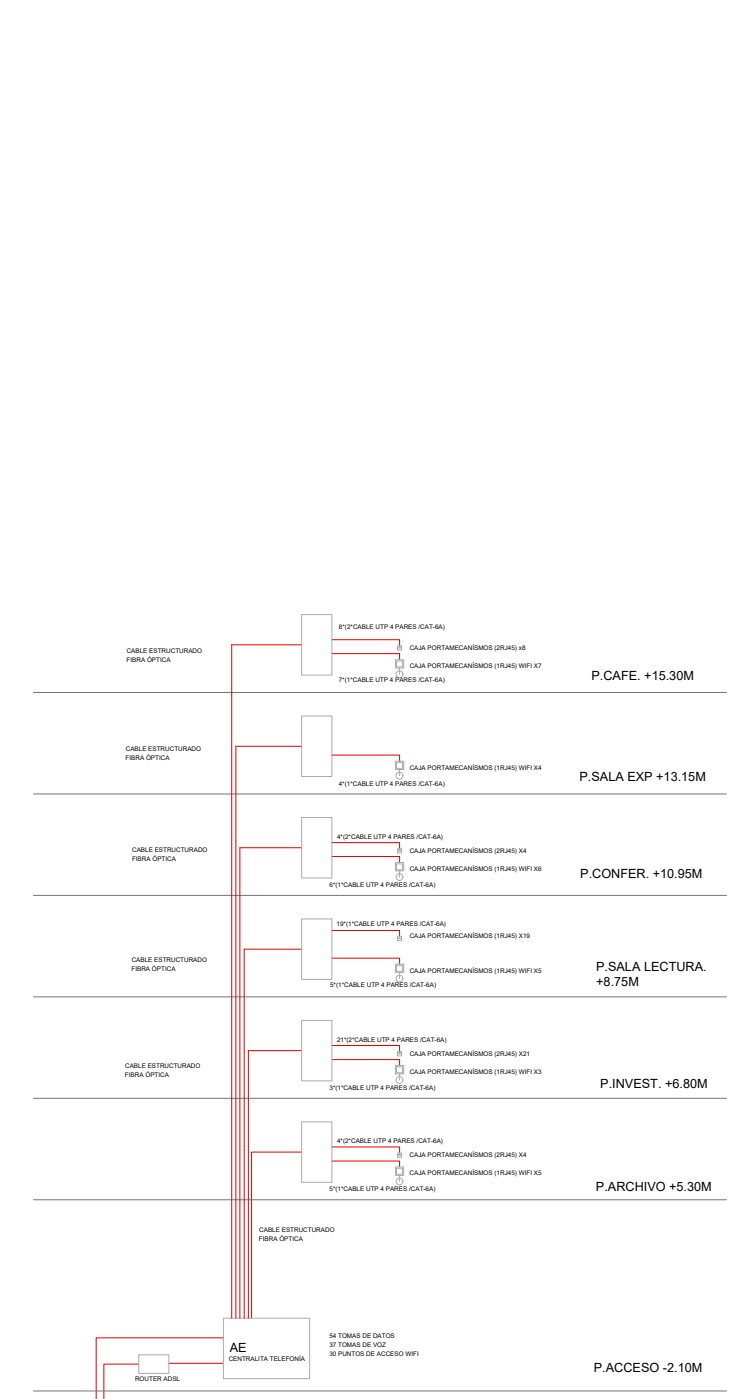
CABLE ESTRUCTURADO
FIBRA ÓPTICA

8*(2*CABLE UTP 4 PARES /CAT-6A)
CAJA PORTAMECANÍSMOS (2RJ45) x8
CAJA PORTAMECANÍSMOS (1RJ45) WIFI X7
7*(1*CABLE UTP 4 PARES /CAT-6A)

P.CAFE. +15.30M

CABLE ESTRUCTURADO
FIBRA ÓPTICA

CAJA PORTAMECANÍSMOS (1RJ45) WIFI X4
4*(1*CABLE UTP 4 PARES /CAT-6A)

P.SALA EXP +13.15M

CABLE ESTRUCTURADO
FIBRA ÓPTICA

4*(2*CABLE UTP 4 PARES /CAT-6A)
CAJA PORTAMECANÍSMOS (2RJ45) X4
CAJA PORTAMECANÍSMOS (1RJ45) WIFI X6
6*(1*CABLE UTP 4 PARES /CAT-6A)

P.CONFER. +10.95M

CABLE ESTRUCTURADO
FIBRA ÓPTICA

19*(1*CABLE UTP 4 PARES /CAT-6A)
CAJA PORTAMECANÍSMOS (1RJ45) X19
CAJA PORTAMECANÍSMOS (1RJ45) WIFI X5
5*(1*CABLE UTP 4 PARES /CAT-6A)

P.SALA LECTURA. +8.75M

CABLE ESTRUCTURADO
FIBRA ÓPTICA

21*(2*CABLE UTP 4 PARES /CAT-6A)
CAJA PORTAMECANÍSMOS (2RJ45) X21
CAJA PORTAMECANÍSMOS (1RJ45) WIFI X3
3*(1*CABLE UTP 4 PARES /CAT-6A)

P.INVEST. +6.80M

4*(2*CABLE UTP 4 PARES /CAT-6A)
CAJA PORTAMECANÍSMOS (2RJ45) X4
CAJA PORTAMECANÍSMOS (1RJ45) WIFI X5
5*(1*CABLE UTP 4 PARES /CAT-6A)

P.ARCHIVO +5.30M

CABLE ESTRUCTURADO
FIBRA ÓPTICA

AE
CENTRALITA TELEFONÍA

54 TOMAS DE DATOS
37 TOMAS DE VOZ
30 PUNTOS DE ACCESO WIFI

ROUTER ADSL

P.ACCESO -2.10M